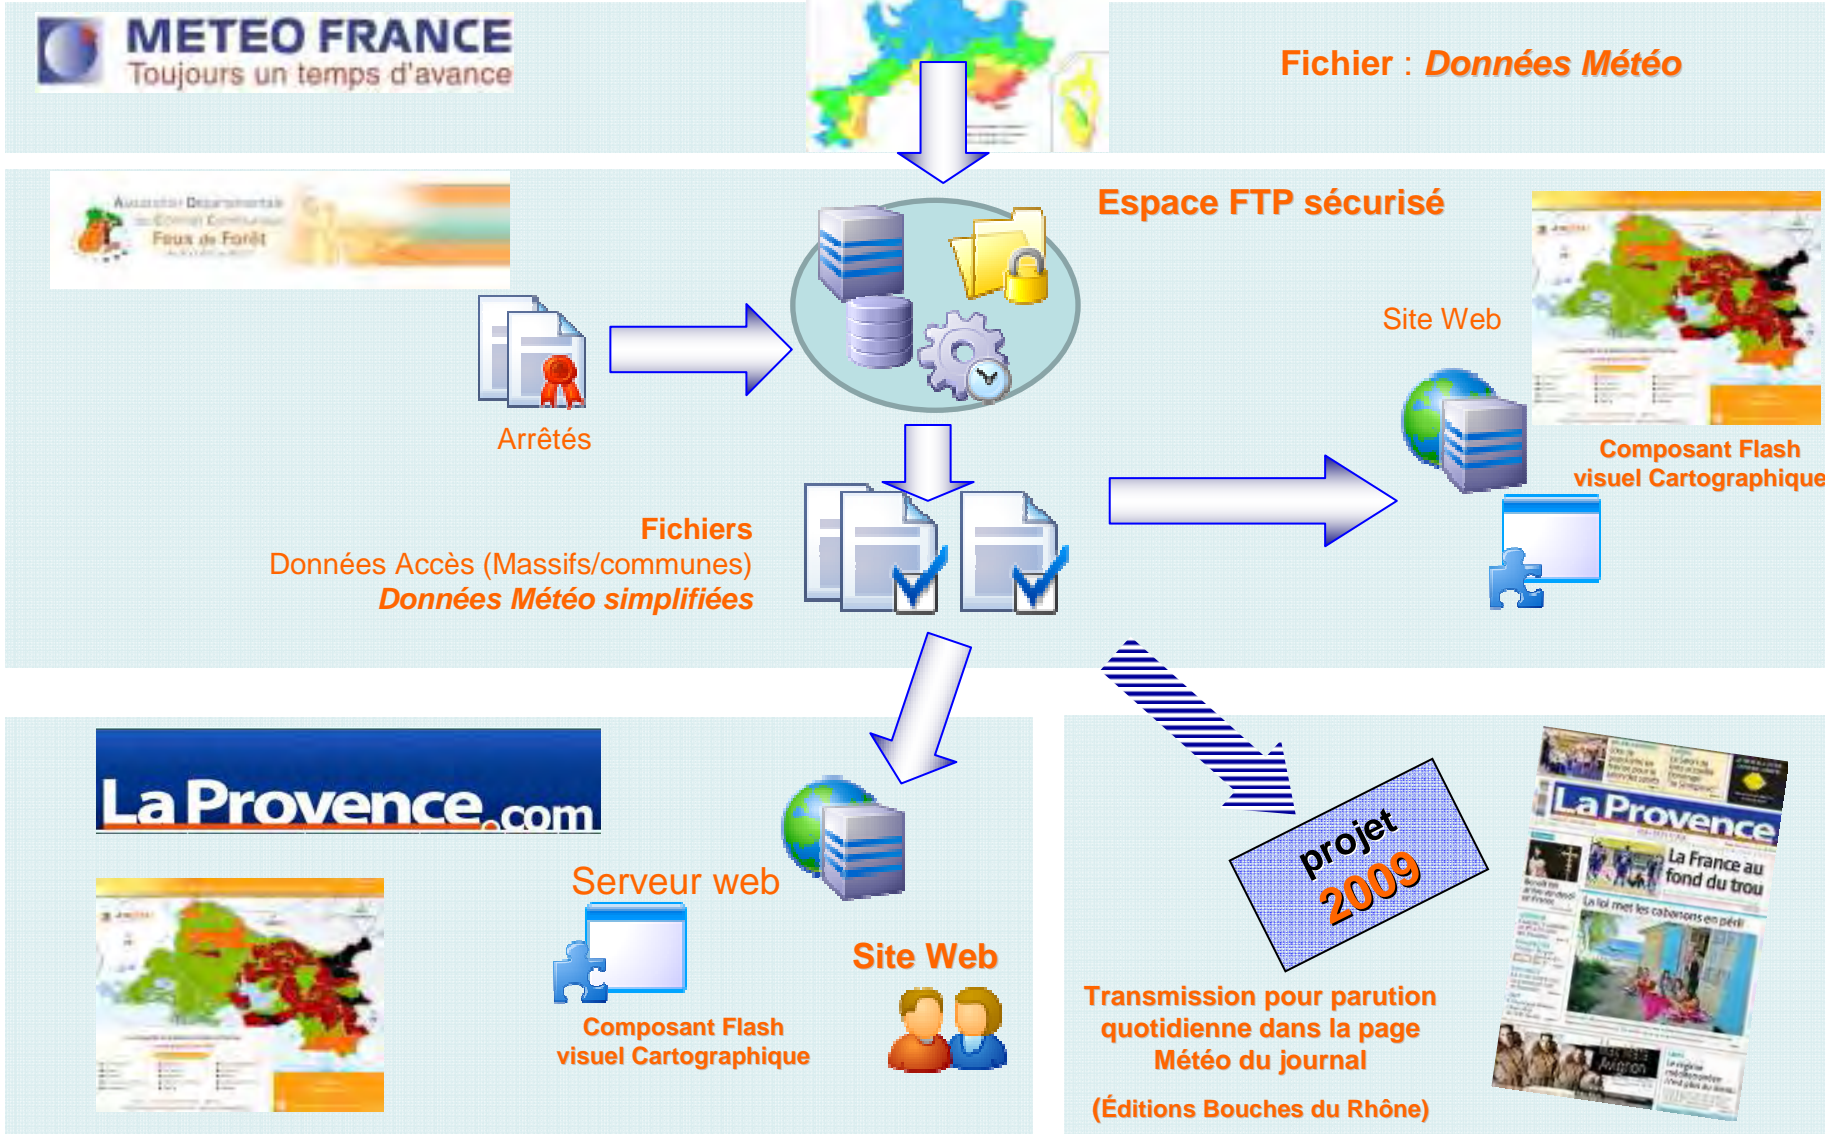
METEO FRANCE
Toujours un temps d'avance

Fichier : Données Météo

Association Départementale des Comités Communaux Feux de Forêt

Espace FTP sécurisé

Site Web

Arrêtés

Composant Flash visuel Cartographique

Fichiers
Données Accès (Massifs/communes)
Données Météo simplifiées

La Provence.com

Serveur web

projet 2009

La Provence

La France au fond du trou

La loi met les cabanons en péril

Avignon

Site Web

Composant Flash visuel Cartographique

Transmission pour parution quotidienne dans la page Météo du journal

(Éditions Bouches du Rhône)